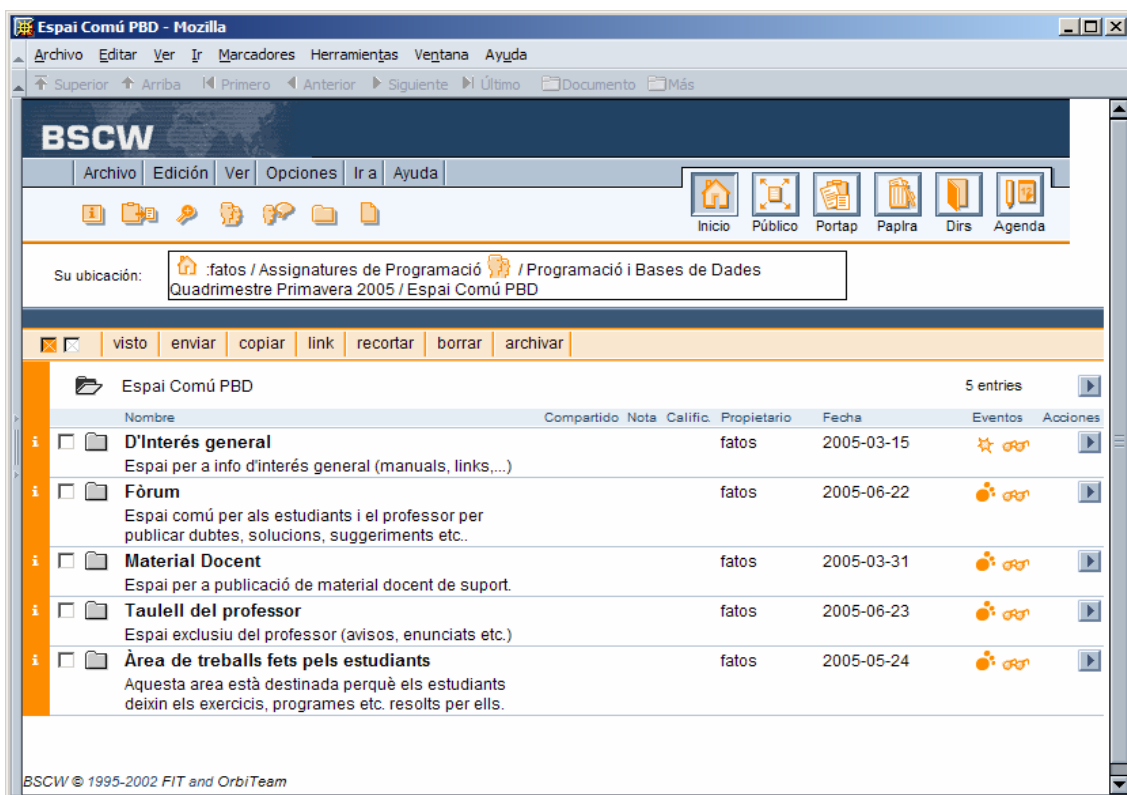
Espai Comú PBD - Mozilla

Archivo Editar Ver Ir Marcadores Herramientas Ventana Ayuda

Superior Arriba Primero Anterior Siguiente Último Documento Más

BSCW

Archivo Edición Ver Opciones Ir a Ayuda

Inicio Público Portap Paplra Dirs Agenda

Su ubicación: :fatos / Assignatures de Programació / Programació i Bases de Dades Quadrimestre Primavera 2005 / Espai Comú PBD

visto enviar copiar link recortar borrar archivar

Espai Comú PBD 5 entries

| Nombre | Compartido | Nota | Calific. | Propietario | Fecha | Eventos | Acciones |
|---|---|---|---|---|---|---|---|
| D'Interés general<br>Espai per a info d'interés general (manuals, links,...) | | | | fatos | 2005-03-15 | | |
| Fòrum<br>Espai comú per als estudiants i el professor per publicar dubtes, solucions, suggeriments etc.. | | | | fatos | 2005-06-22 | | |
| Material Docent<br>Espai per a publicació de material docent de suport. | | | | fatos | 2005-03-31 | | |
| Taulell del professor<br>Espai exclusiu del professor (avisos, enunciats etc.) | | | | fatos | 2005-06-23 | | |
| Àrea de treballs fets pels estudiants<br>Aquesta area està destinada perquè els estudiants deixin els exercicis, programes etc. resolts per ells. | | | | fatos | 2005-05-24 | | |

BSCW © 1995-2002 FIT and OrbiTeam